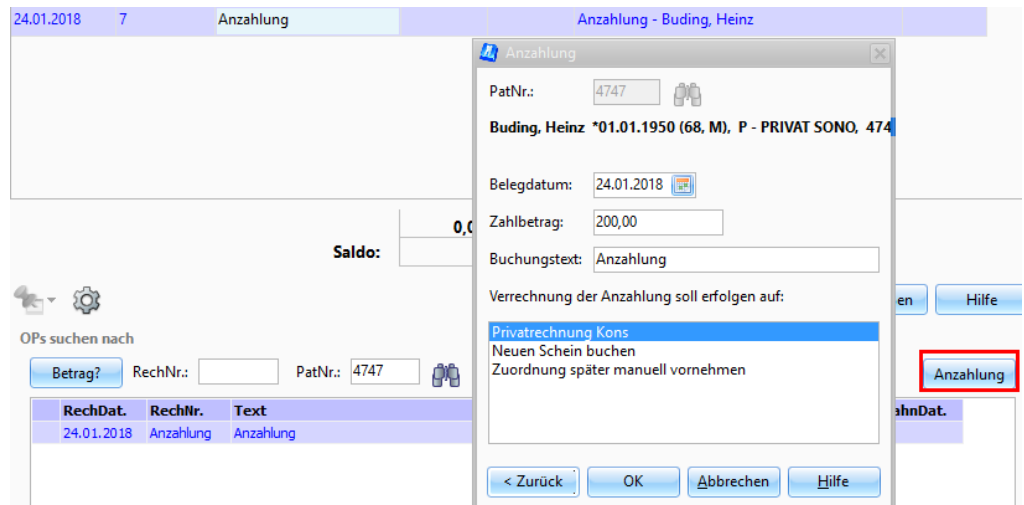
| 24.01.2018 | 7 | Anzahlung | | Anzahlung - Buding, Heinz |
|---|---|---|---|---|

0,0

Saldo:

OPs suchen nach

Betrag? RechNr.: PatNr.: 4747

| RechDat. | RechNr. | Text | ahnDat. |
|---|---|---|---|
| 24.01.2018 | Anzahlung | Anzahlung | |

en Hilfe

Anzahlung

Anzahlung

PatNr.: 4747

Buding, Heinz *01.01.1950 (68, M), P - PRIVAT SONO, 474

Belegdatum: 24.01.2018

Zahlbetrag: 200,00

Buchungstext: Anzahlung

Verrechnung der Anzahlung soll erfolgen auf:

Privatrechnung Kons
Neuen Schein buchen
Zuordnung später manuell vornehmen

< Zurück OK Abbrechen Hilfe